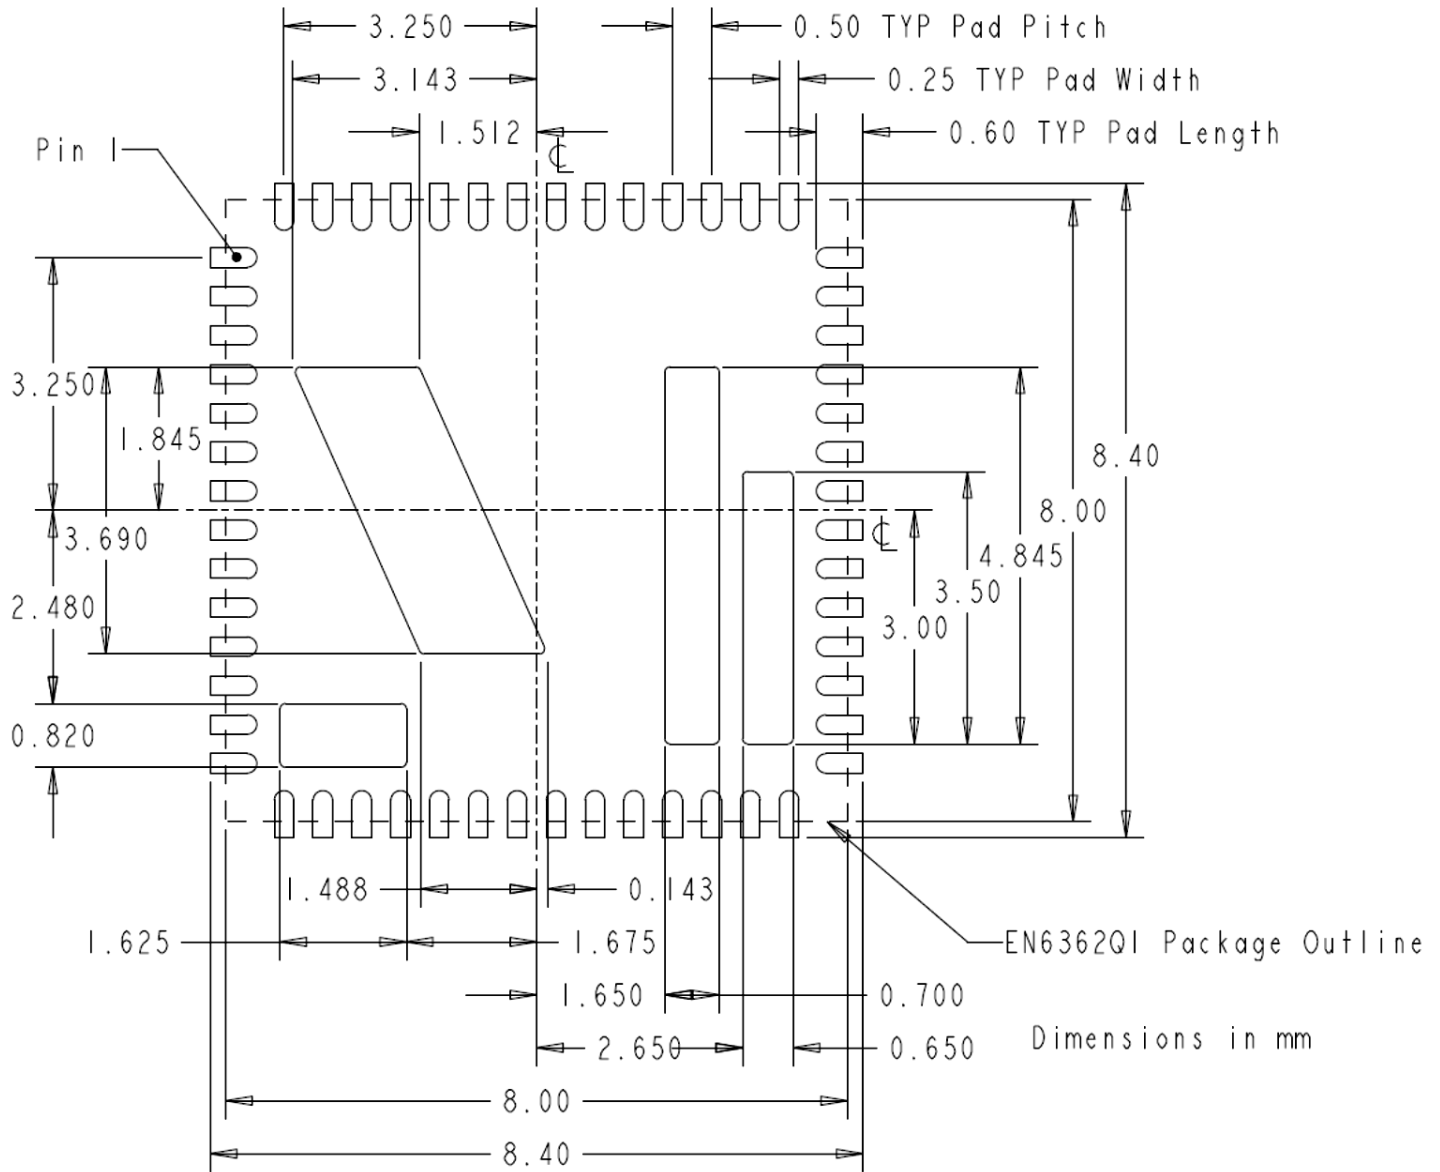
3.250
0.50 TYP Pad Pitch
3.143
0.25 TYP Pad Width
1.512
0.60 TYP Pad Length
Pin 1
℄
3.250
1.845
8.40
8.00
4.845
℄
3.690
3.50
3.00
2.480
0.820
1.488
0.143
1.625
1.675
EN6362QI Package Outline
1.650
0.700
2.650
0.650
Dimensions in mm
8.00
8.40